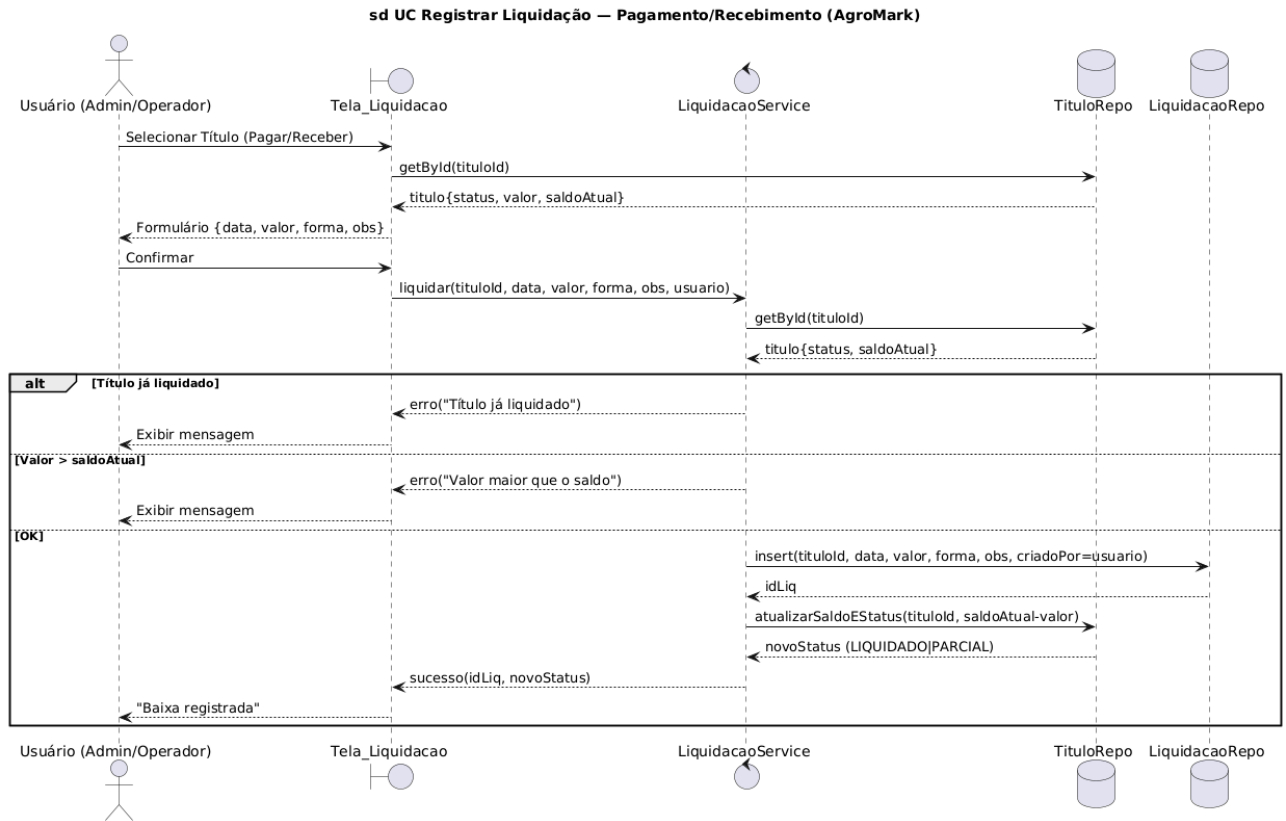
sd UC Registrar Liquidação — Pagamento/Recebimento (AgroMark)

Usuário (Admin/Operador)
Tela_Liquidacao
LiquidacaoService
TituloRepo
LiquidacaoRepo

Selecionar Título (Pagar/Receber)
getById(tituloId)
titulo{status, valor, saldoAtual}
Formulário {data, valor, forma, obs}
Confirmar
liquidar(tituloId, data, valor, forma, obs, usuario)
getById(tituloId)
titulo{status, saldoAtual}

alt [Título já liquidado]
erro("Título já liquidado")
Exibir mensagem

[Valor > saldoAtual]
erro("Valor maior que o saldo")
Exibir mensagem

[OK]
insert(tituloId, data, valor, forma, obs, criadoPor=usuario)
idLiq
atualizarSaldoEStatus(tituloId, saldoAtual-valor)
novoStatus (LIQUIDADO|PARCIAL)
sucesso(idLiq, novoStatus)
"Baixa registrada"

Usuário (Admin/Operador)
Tela_Liquidacao
LiquidacaoService
TituloRepo
LiquidacaoRepo